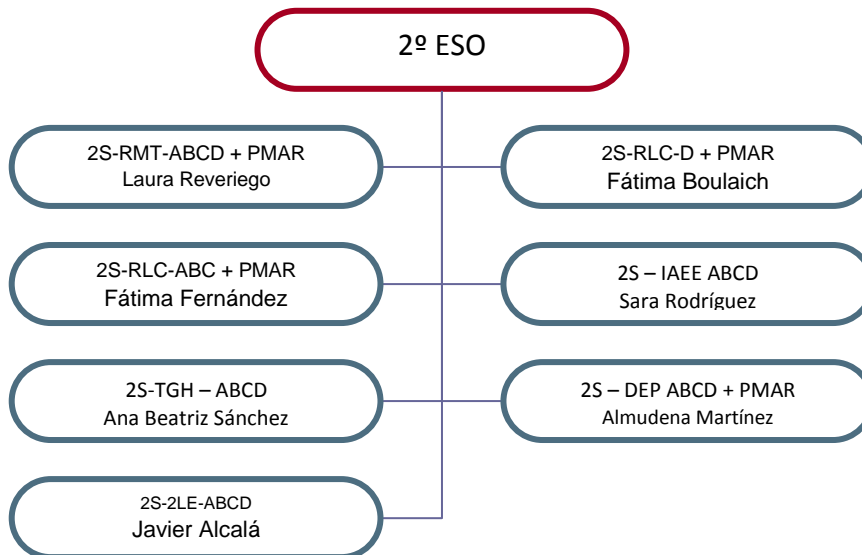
2º ESO

2S-RMT-ABCD + PMAR
Laura Reveriego

2S-RLC-D + PMAR
Fátima Boulaich

2S-RLC-ABC + PMAR
Fátima Fernández

2S – IAEE ABCD
Sara Rodríguez

2S-TGH – ABCD
Ana Beatriz Sánchez

2S – DEP ABCD + PMAR
Almudena Martínez

2S-2LE-ABCD
Javier Alcalá